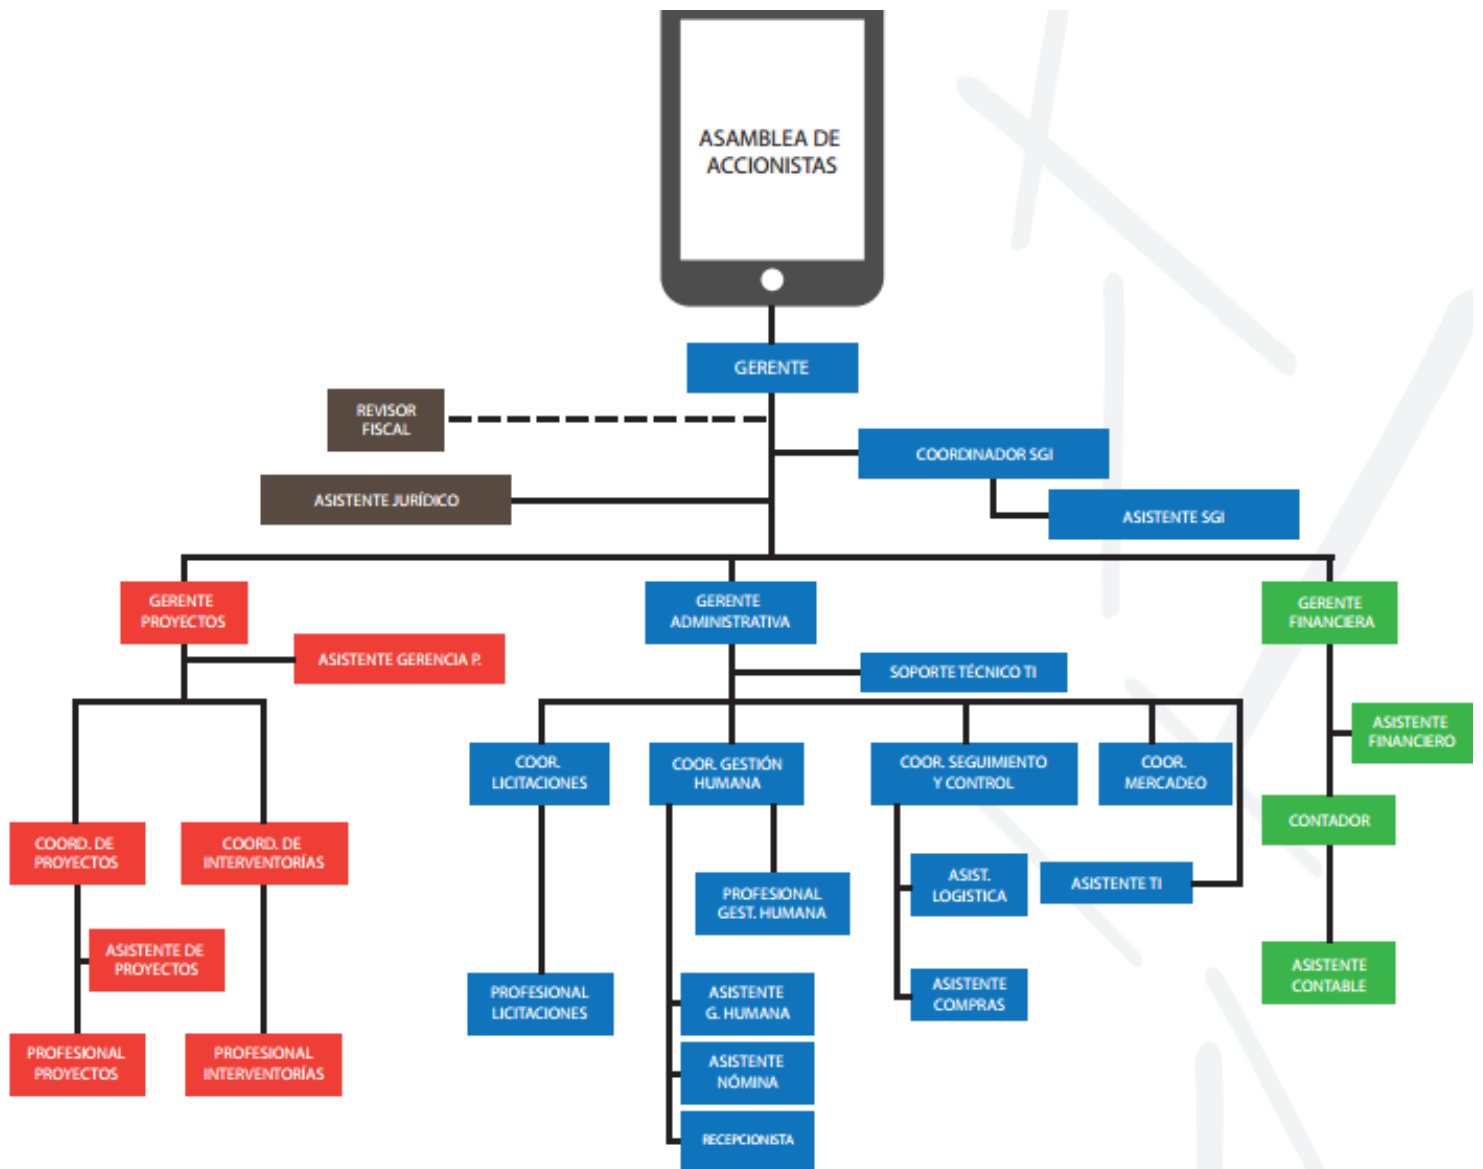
ASAMBLEA DE ACCIONISTAS

GERENTE

REVISOR FISCAL

COORDINADOR SGI

ASISTENTE JURÍDICO

ASISTENTE SGI

GERENTE PROYECTOS

ASISTENTE GERENCIA P.

COORD. DE PROYECTOS

COORD. DE INTERVENTORÍAS

ASISTENTE DE PROYECTOS

PROFESIONAL PROYECTOS

PROFESIONAL INTERVENTORÍAS

GERENTE ADMINISTRATIVA

SOPORTE TÉCNICO TI

COOR. LICITACIONES

COOR. GESTIÓN HUMANA

COOR. SEGUIMIENTO Y CONTROL

COOR. MERCADEO

PROFESIONAL GEST. HUMANA

ASIST. LOGISTICA

ASISTENTE TI

PROFESIONAL LICITACIONES

ASISTENTE G. HUMANA

ASISTENTE COMPRAS

ASISTENTE NÓMINA

RECEPCIONISTA

GERENTE FINANCIERA

ASISTENTE FINANCIERO

CONTADOR

ASISTENTE CONTABLE